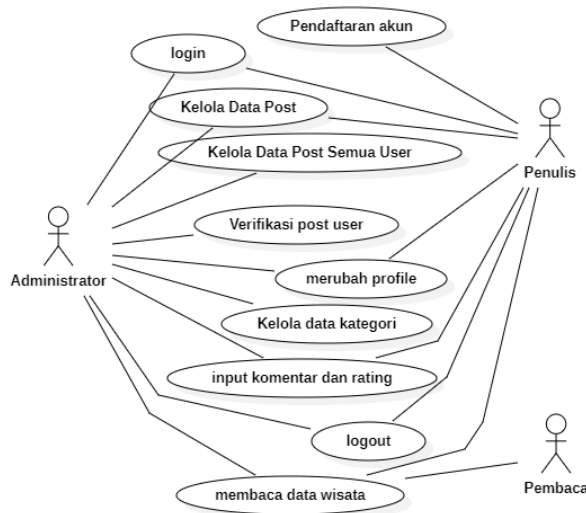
Pendaftaran akun

login

Kelola Data Post

Kelola Data Post Semua User

Penulis

Verifikasi post user

Administrator

merubah profile

Kelola data kategori

input komentar dan rating

logout

membaca data wisata

Pembaca